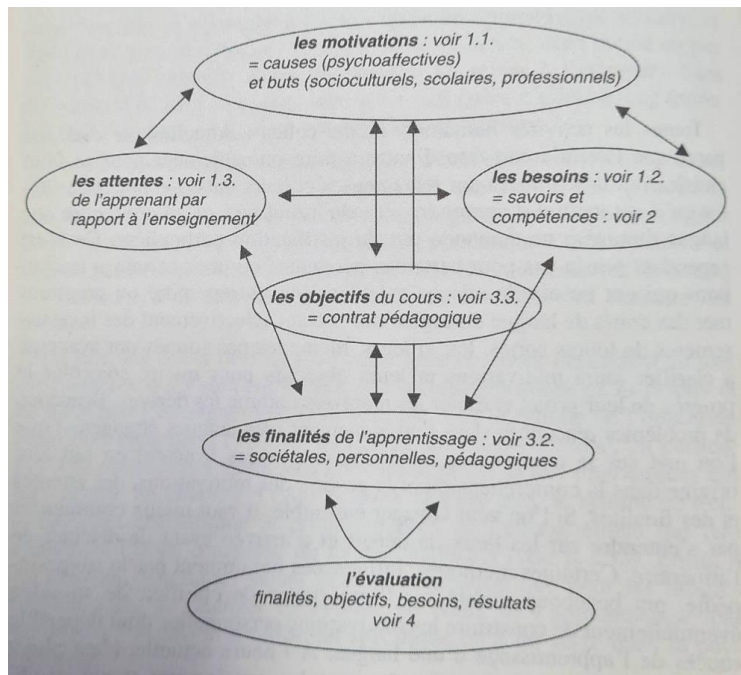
les motivations : voir 1.1.
= causes (psychoaffectives)
et buts (socioculturels, scolaires, professionnels)

les attentes : voir 1.3.
de l'apprenant par rapport à l'enseignement

les besoins : voir 1.2.
= savoirs et compétences : voir 2

les objectifs du cours : voir 3.3.
= contrat pédagogique

les finalités de l'apprentissage : voir 3.2.
= sociétales, personnelles, pédagogiques

l'évaluation
finalités, objectifs, besoins, résultats
voir 4